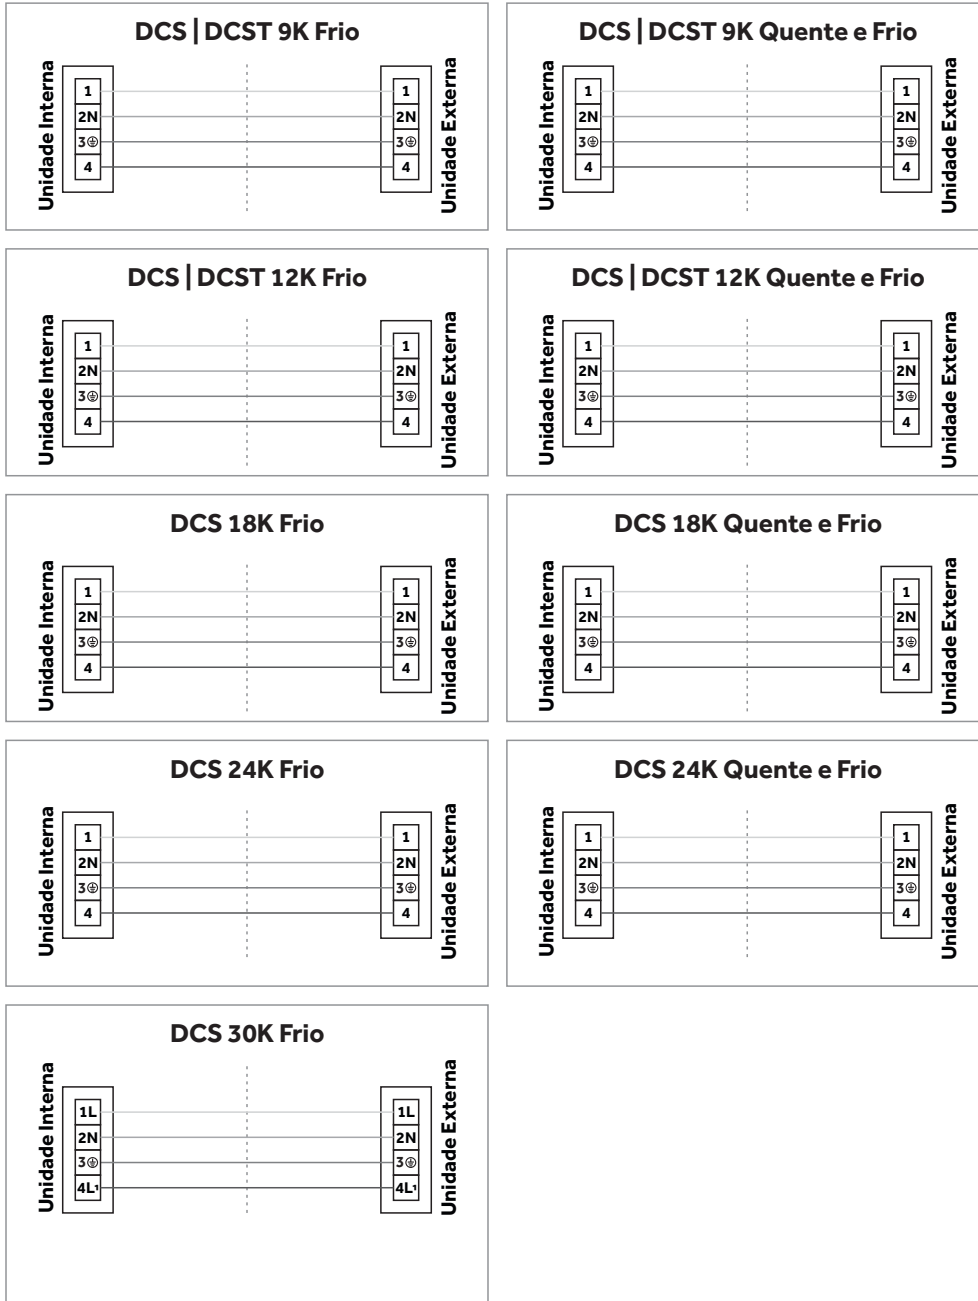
DCS | DCST 9K Frio

Unidade Interna
1
2N
3⊕
4

1
2N
3⊕
4
Unidade Externa

DCS | DCST 9K Quente e Frio

Unidade Interna
1
2N
3⊕
4

1
2N
3⊕
4
Unidade Externa

DCS | DCST 12K Frio

Unidade Interna
1
2N
3⊕
4

1
2N
3⊕
4
Unidade Externa

DCS | DCST 12K Quente e Frio

Unidade Interna
1
2N
3⊕
4

1
2N
3⊕
4
Unidade Externa

DCS 18K Frio

Unidade Interna
1
2N
3⊕
4

1
2N
3⊕
4
Unidade Externa

DCS 18K Quente e Frio

Unidade Interna
1
2N
3⊕
4

1
2N
3⊕
4
Unidade Externa

DCS 24K Frio

Unidade Interna
1
2N
3⊕
4

1
2N
3⊕
4
Unidade Externa

DCS 24K Quente e Frio

Unidade Interna
1
2N
3⊕
4

1
2N
3⊕
4
Unidade Externa

DCS 30K Frio

Unidade Interna
1L
2N
3⊕
4L1

1L
2N
3⊕
4L1
Unidade Externa